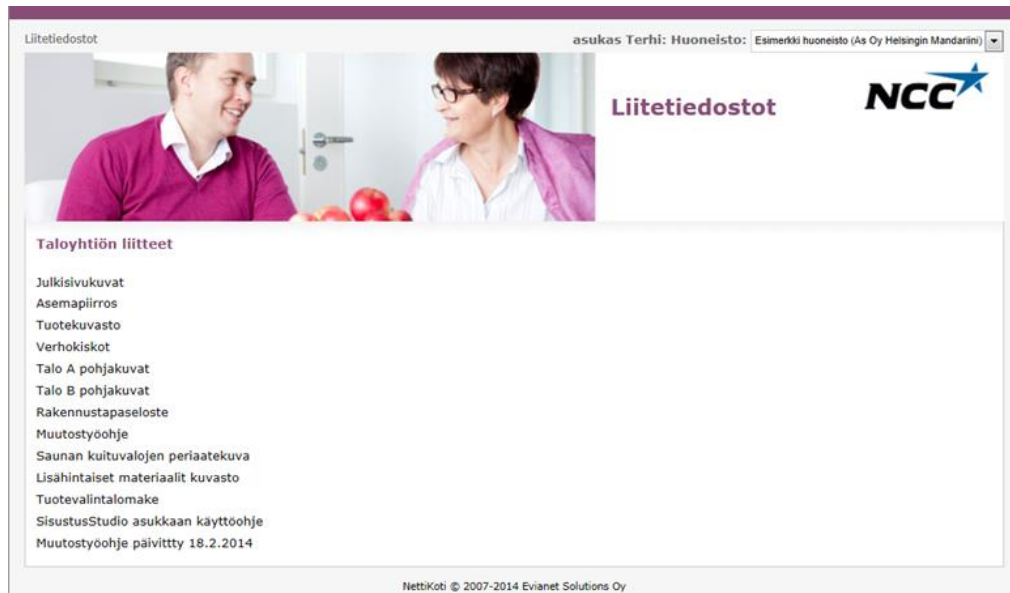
Liitetiedostot

asukas Terhi: Huoneisto: Esimerkki huoneisto (As Oy Helsingin Mandariini)

Liitetiedostot

NCC

Taloyhtiön liitteet

Julkisivukuvat
Asemapiirros
Tuotekuvasto
Verhokiskot
Talo A pohjakuvat
Talo B pohjakuvat
Rakennustapaseloste
Muutostyöohje
Saunan kuituvalojen periaatekuva
Lisähintaiset materiaalit kuvasto
Tuotevalintalomake
SisustusStudio asukkaan käyttöohje
Muutostyöohje päivittty 18.2.2014

NettiKoti © 2007-2014 Evianet Solutions Oy